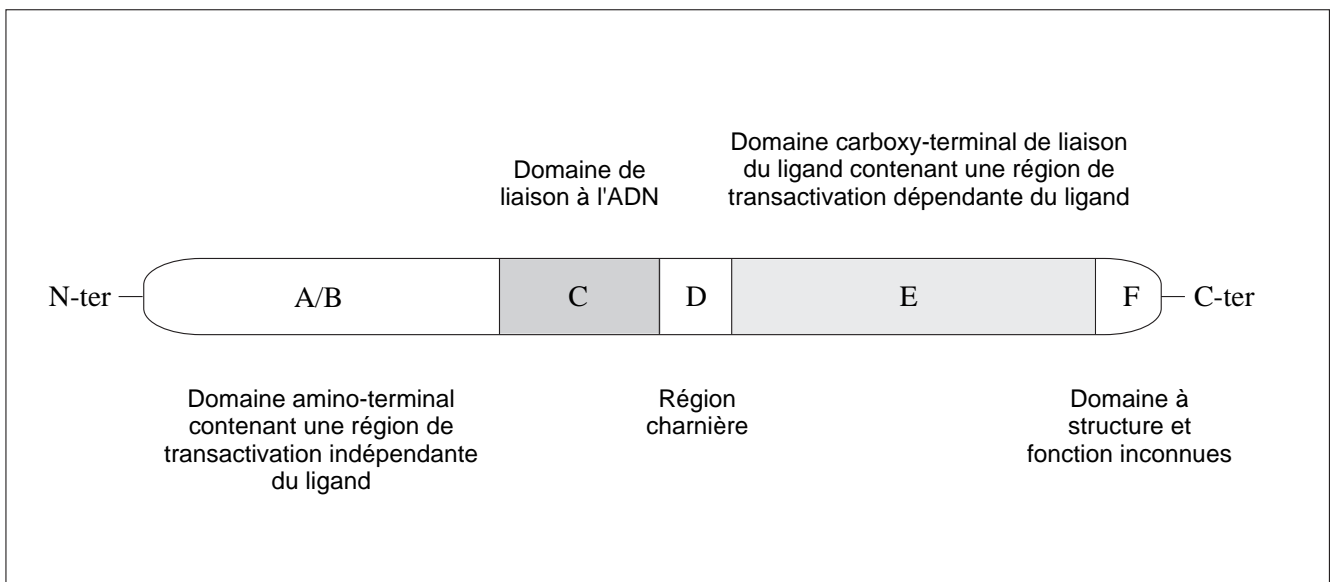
Domaine de liaison à l'ADN

Domaine carboxy-terminal de liaison du ligand contenant une région de transactivation dépendante du ligand

N-ter A/B C D E F C-ter

Domaine amino-terminal contenant une région de transactivation indépendante du ligand

Région charnière

Domaine à structure et fonction inconnues